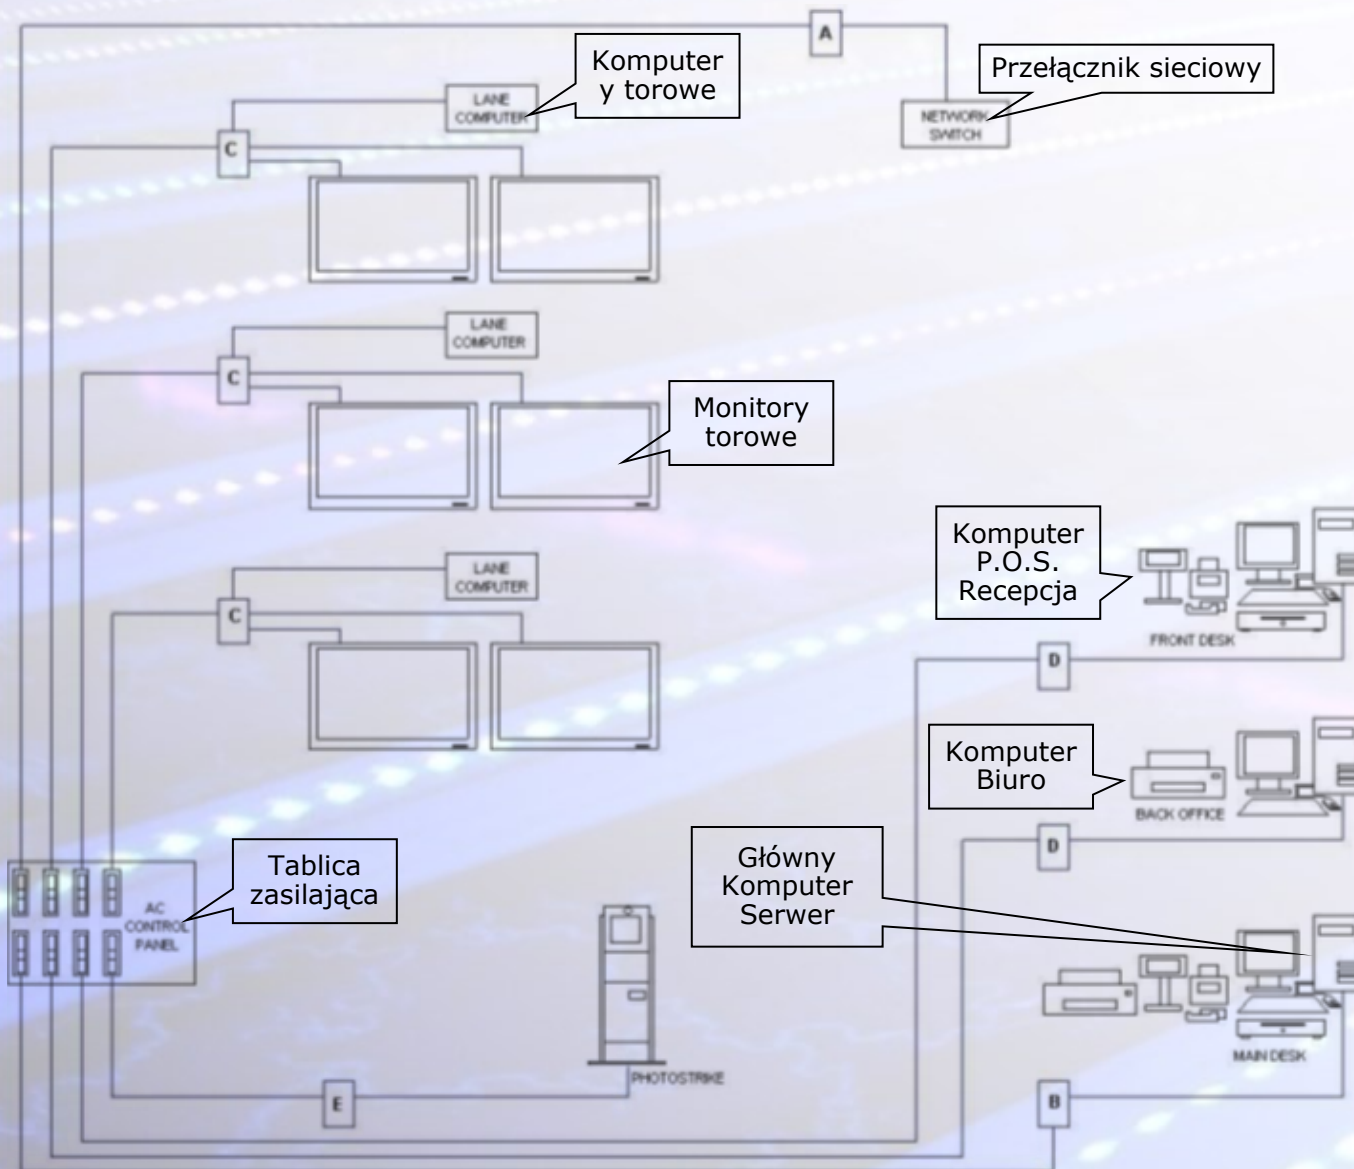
A

Komputer
y torowe

Przełącznik sieciowy

LANE COMPUTER

NETWORK SWITCH

C

LANE COMPUTER

C

Monitory torowe

LANE COMPUTER

C

Komputer P.O.S. Recepcja

FRONT DESK

D

Komputer Biuro

BACK OFFICE

D

Tablica zasilająca

AC CONTROL PANEL

Główny Komputer Serwer

MAIN DESK

PHOTOSTRIKE

E

B